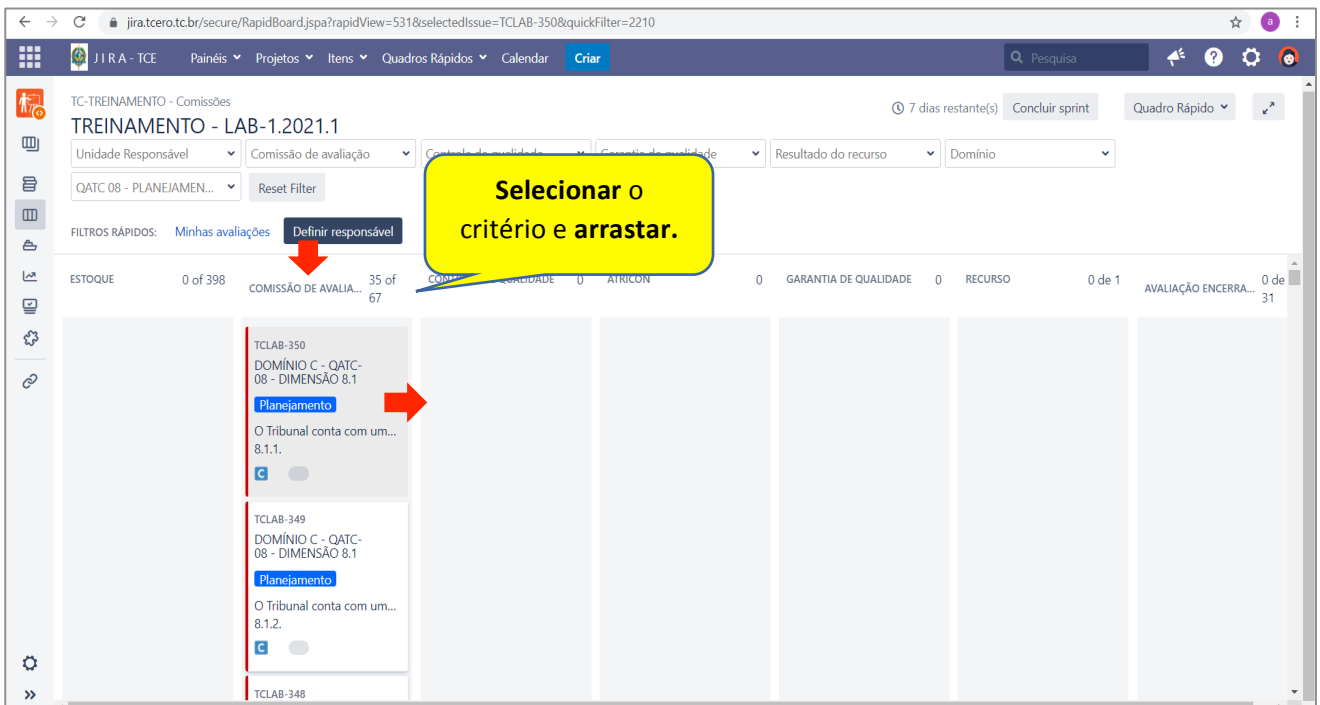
jira.tcero.tc.br/secure/RapidBoard.jspa?rapidView=531&selectedIssue=TCLAB-350&quickFilter=2210

JIRA - TCE Painéis Projetos Itens Quadros Rápidos Calendar Criar Pesquisa

TC-TREINAMENTO - Comissões
TREINAMENTO - LAB-1.2021.1

7 dias restante(s) Concluir sprint Quadro Rápido

Unidade Responsável | Comissão de avaliação | Controle de qualidade | Garantia de qualidade | Resultado do recurso | Domínio
QATC 08 - PLANEJAMEN... | Reset Filter

FILTROS RÁPIDOS: Minhas avaliações Definir responsável

**Selecionar** o critério e **arrastar.**

ESTOQUE 0 of 398 | COMISSÃO DE AVALIA... 35 of 67 | CONT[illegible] QUALIDADE 0 | ATRICON 0 | GARANTIA DE QUALIDADE 0 | RECURSO 0 de 1 | AVALIAÇÃO ENCERRA... 0 de 31

TCLAB-350
DOMÍNIO C - QATC-08 - DIMENSÃO 8.1
Planejamento
O Tribunal conta com um... 8.1.1.

TCLAB-349
DOMÍNIO C - QATC-08 - DIMENSÃO 8.1
Planejamento
O Tribunal conta com um... 8.1.2.

TCLAB-348